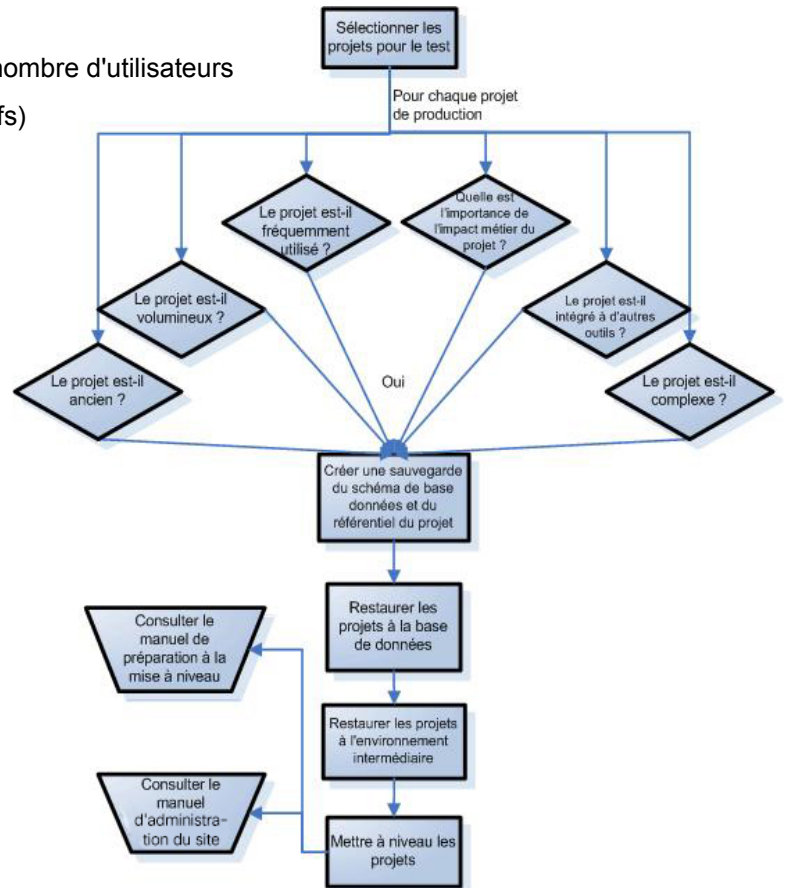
nombre d'utilisateurs

fs)

Sélectionner les projets pour le test

Pour chaque projet de production

Le projet est-il fréquemment utilisé ?

Quelle est l'importance de l'impact métier du projet ?

Le projet est-il volumineux ?

Le projet est-il intégré à d'autres outils ?

Le projet est-il ancien ?

Oui

Le projet est-il complexe ?

Créer une sauvegarde du schéma de base données et du référentiel du projet

Restaurer les projets à la base de données

Consulter le manuel de préparation à la mise à niveau

Restaurer les projets à l'environnement intermédiaire

Consulter le manuel d'administration du site

Mettre à niveau les projets